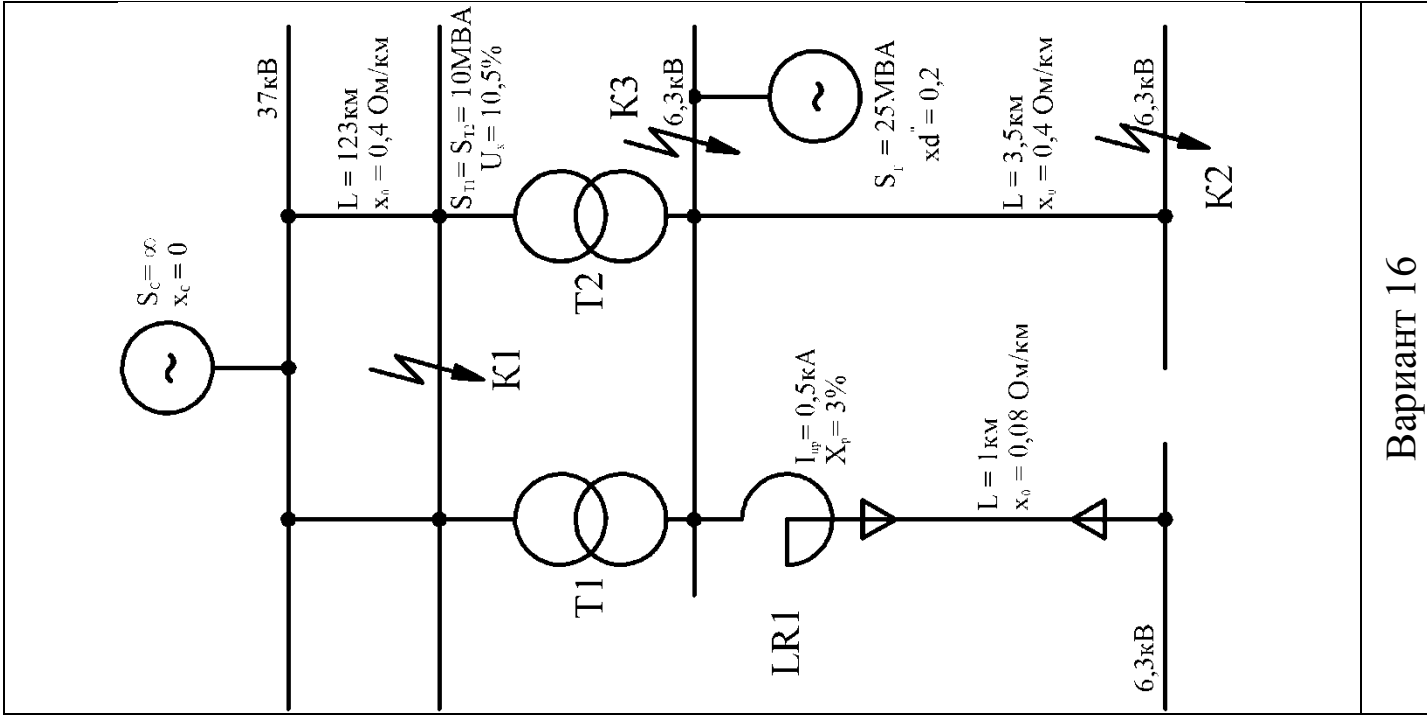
37кВ

$S_C = \infty$
$x_c = 0$

L = 123км
$x_0$ = 0,4 Ом/км

$S_{T1} = S_{T2}$ = 10МВА
$U_k$ = 10,5%

K1

T2

T1

K3

6,3кВ

$S_Г$ = 25МВА
xd'' = 0,2

L = 3,5км
$x_0$ = 0,4 Ом/км

6,3кВ

K2

$I_{пр}$ = 0,5кА
$X_р$ = 3%

LR1

L = 1км
$x_0$ = 0,08 Ом/км

6,3кВ

Вариант 16